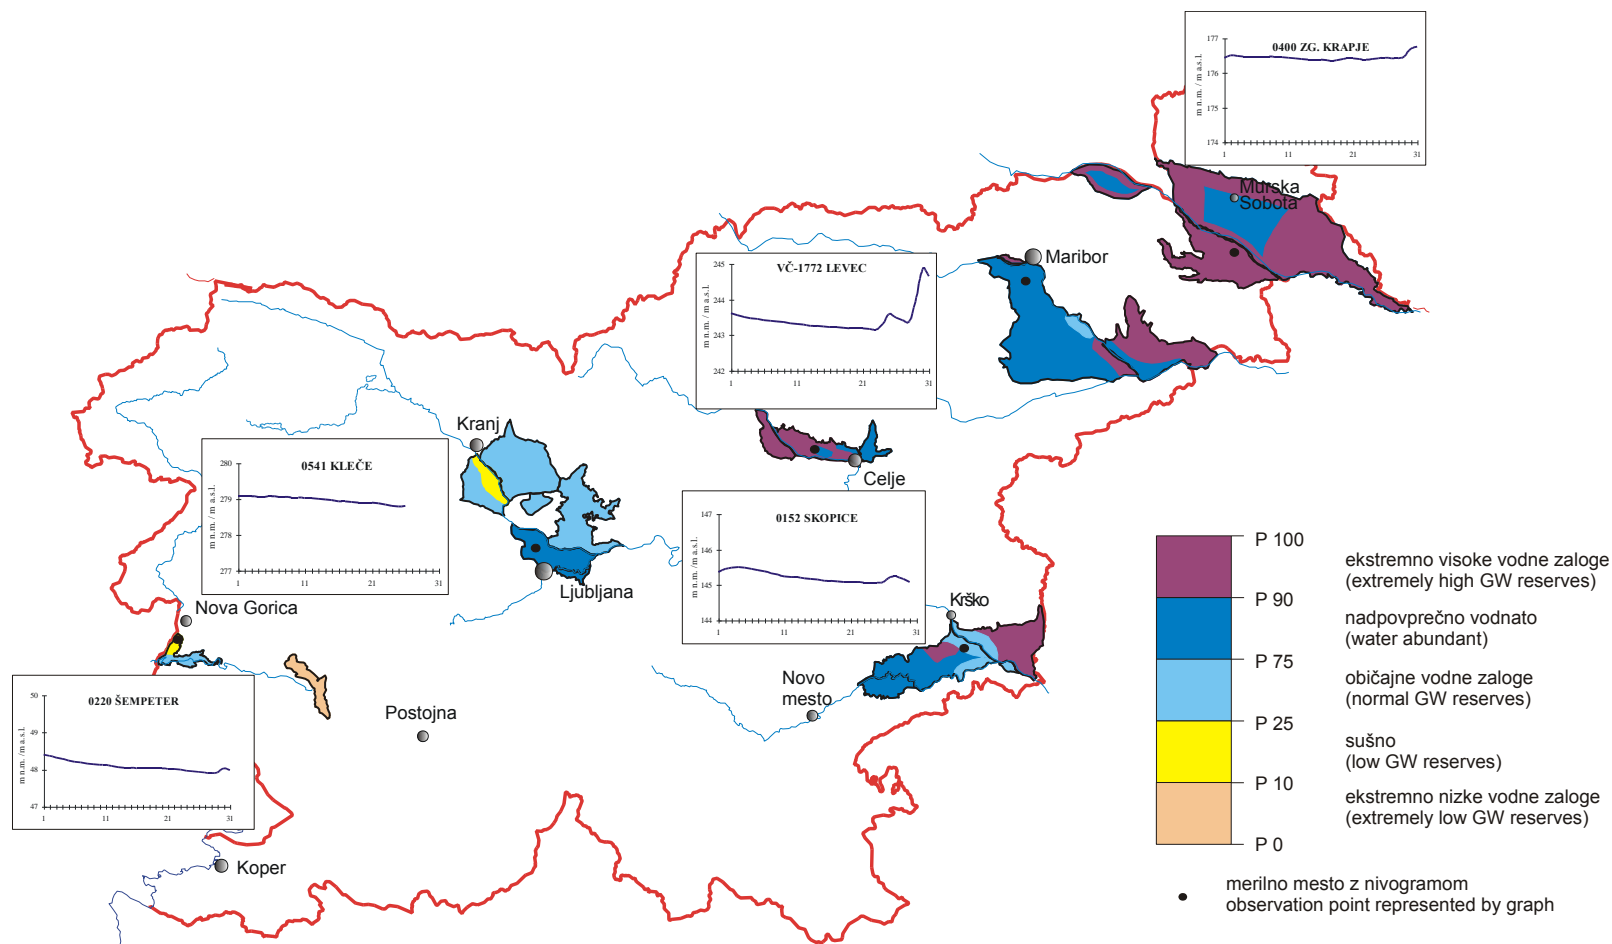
0400 ZG. KRAPJE

177
176
175
174
m n.m. / m a.s.l.
1 11 21 31

Murska Sobota

VČ-1772 LEVEC

245
244
243
242
m n.m. / m a.s.l.
1 11 21 31

Maribor

Kranj

0541 KLEČE

280
279
278
277
m n.m. / m a.s.l.
1 11 21 31

Celje

0152 SKOPICE

147
146
145
144
m n.m. / m a.s.l.
1 11 21 31

Ljubljana

Nova Gorica

Krško

Novo mesto

0220 ŠEMPETER

50
49
48
47
m n.m. / m a.s.l.
1 11 21 31

Postojna

Koper

P 100
P 90
P 75
P 25
P 10
P 0

ekstremno visoke vodne zaloge
(extremely high GW reserves)

nadpovprečno vodnato
(water abundant)

običajne vodne zaloge
(normal GW reserves)

sušno
(low GW reserves)

ekstremno nizke vodne zaloge
(extremely low GW reserves)

merilno mesto z nivogramom
observation point represented by graph